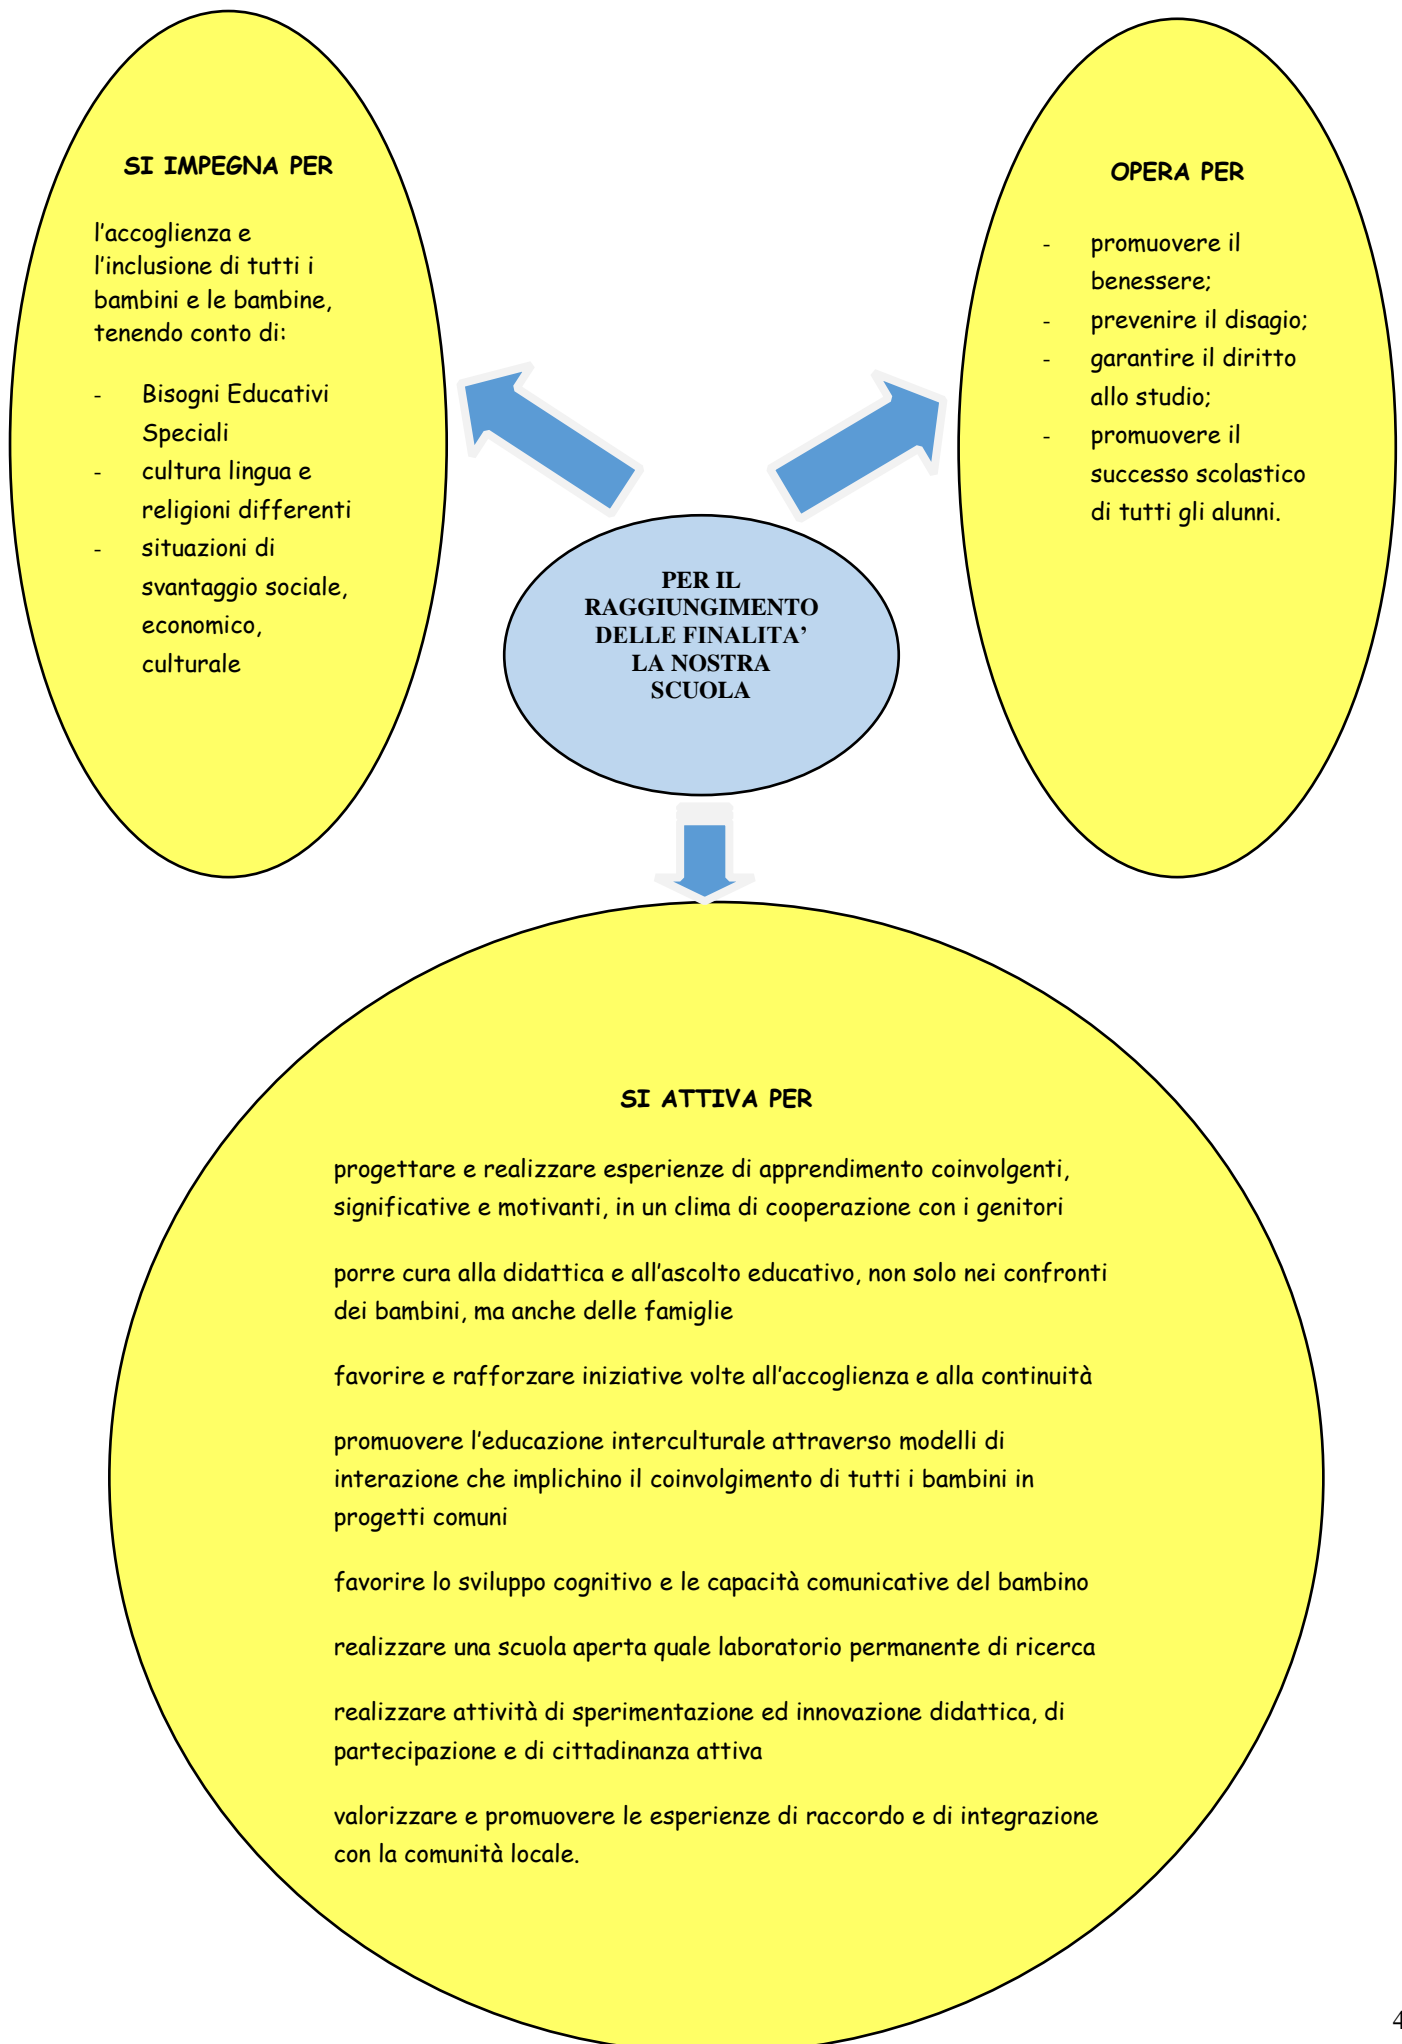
SI IMPEGNA PER

l'accoglienza e l'inclusione di tutti i bambini e le bambine, tenendo conto di:

- Bisogni Educativi Speciali
- cultura lingua e religioni differenti
- situazioni di svantaggio sociale, economico, culturale

OPERA PER

- promuovere il benessere;
- prevenire il disagio;
- garantire il diritto allo studio;
- promuovere il successo scolastico di tutti gli alunni.

PER IL RAGGIUNGIMENTO DELLE FINALITA' LA NOSTRA SCUOLA

SI ATTIVA PER

progettare e realizzare esperienze di apprendimento coinvolgenti, significative e motivanti, in un clima di cooperazione con i genitori

porre cura alla didattica e all'ascolto educativo, non solo nei confronti dei bambini, ma anche delle famiglie

favorire e rafforzare iniziative volte all'accoglienza e alla continuità

promuovere l'educazione interculturale attraverso modelli di interazione che implichino il coinvolgimento di tutti i bambini in progetti comuni

favorire lo sviluppo cognitivo e le capacità comunicative del bambino

realizzare una scuola aperta quale laboratorio permanente di ricerca

realizzare attività di sperimentazione ed innovazione didattica, di partecipazione e di cittadinanza attiva

valorizzare e promuovere le esperienze di raccordo e di integrazione con la comunità locale.

4